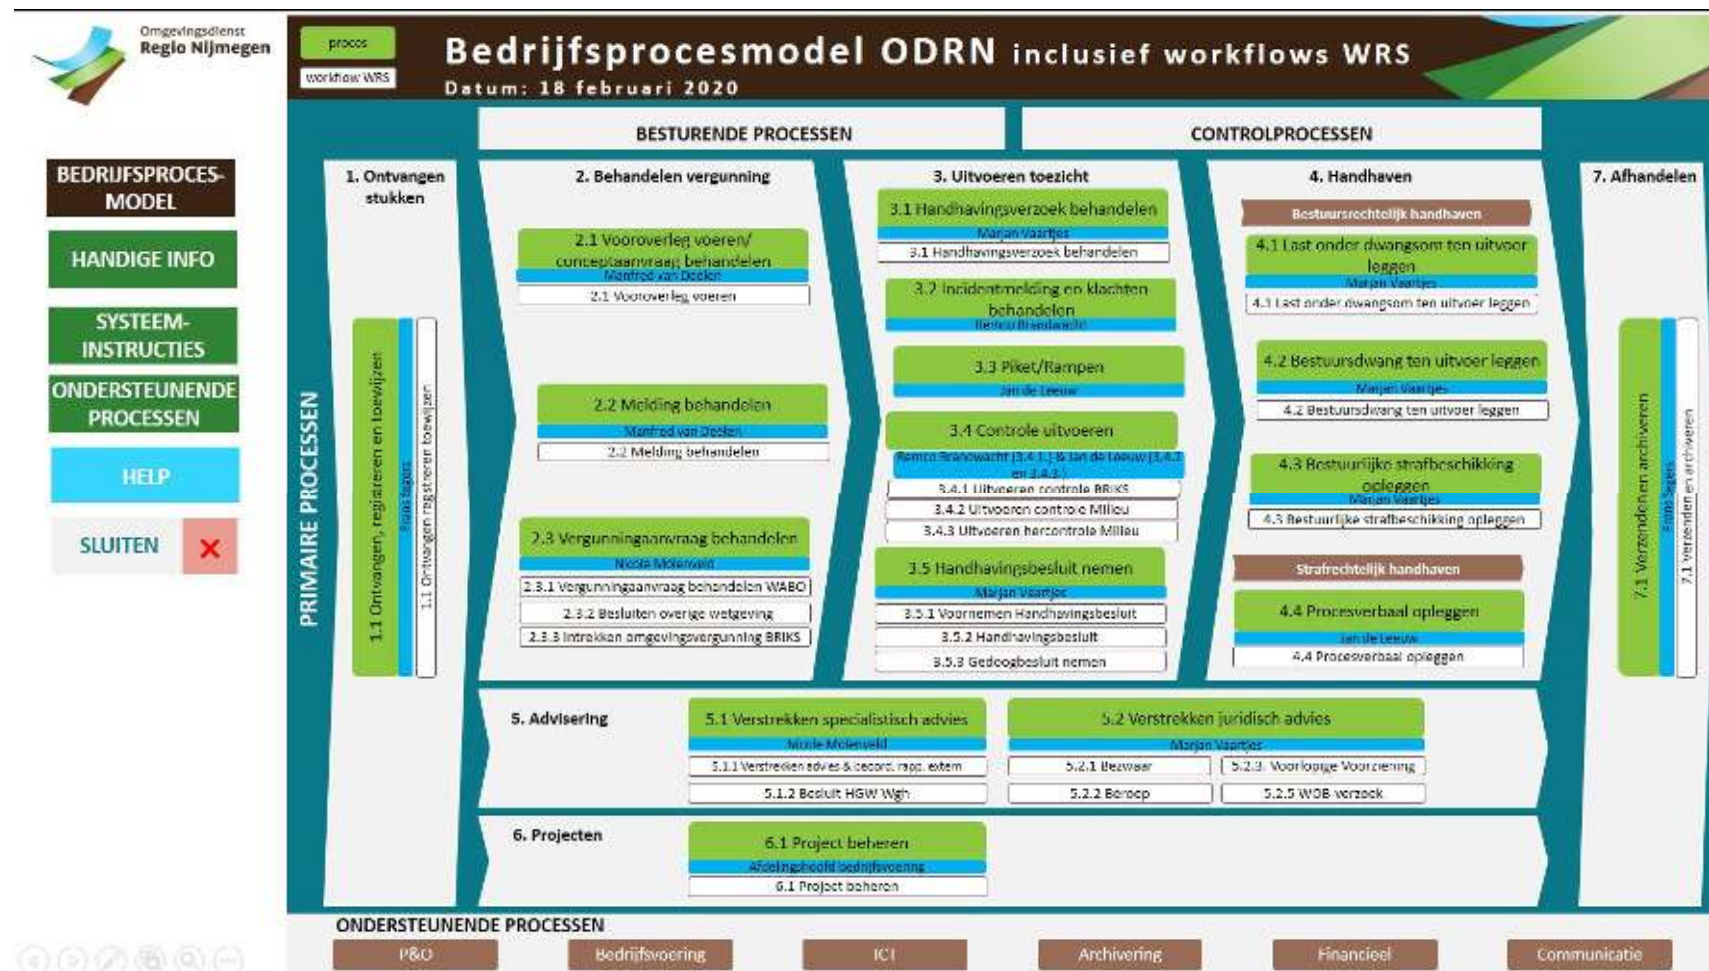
Omgevingsdienst Regio Nijmegen

proces
workflow WRS

Bedrijfsprocesmodel ODRN inclusief workflows WRS
Datum: 18 februari 2020

BEDRIJFSPROCESMODEL
HANDIGE INFO
SYSTEEM-INSTRUCTIES
ONDERSTEUNENDE PROCESSEN
HELP
SLUITEN

BESTURENDE PROCESSEN
CONTROLPROCESSEN

PRIMAIRE PROCESSEN

1. Ontvangen stukken
1.1 Ontvangen, registreren en toewijzen
Frank Segers
1.1 Ontvangen registreren toewijzen

2. Behandelen vergunning
2.1 Vooroverleg voeren/ conceptaanvraag behandelen
Manfred van Deelen
2.1 Vooroverleg voeren
2.2 Melding behandelen
Manfred van Deelen
2.2 Melding behandelen
2.3 Vergunningaanvraag behandelen
Nicole Molenveld
2.3.1 Vergunningaanvraag behandelen WABO
2.3.2 Besluiten overige wetgeving
2.3.3 Intrekken omgevingsvergunning BRIKS

3. Uitvoeren toezicht
3.1 Handhavingsverzoek behandelen
Marjan Vaartjes
3.1 Handhavingsverzoek behandelen
3.2 Incidentmelding en klachten behandelen
Remco Brandwacht
3.3 Piket/Rampen
Jan de Leeuw
3.4 Controle uitvoeren
Remco Brandwacht (3.4.1) & Jan de Leeuw (3.4.2 en 3.4.3)
3.4.1 Uitvoeren controle BRIKS
3.4.2 Uitvoeren controle Milieu
3.4.3 Uitvoeren hercontrole Milieu
3.5 Handhavingsbesluit nemen
Marjan Vaartjes
3.5.1 Voornemen Handhavingsbesluit
3.5.2 Handhavingsbesluit
3.5.3 Gedoogbesluit nemen

4. Handhaven
Bestuursrechtelijk handhaven
4.1 Last onder dwangsom ten uitvoer leggen
Marjan Vaartjes
4.1 Last onder dwangsom ten uitvoer leggen
4.2 Bestuursdwang ten uitvoer leggen
Marjan Vaartjes
4.2 Bestuursdwang ten uitvoer leggen
4.3 Bestuurlijke strafbeschikking opleggen
Marjan Vaartjes
4.3 Bestuurlijke strafbeschikking opleggen
Strafrechtelijk handhaven
4.4 Procesverbaal opleggen
Jan de Leeuw
4.4 Procesverbaal opleggen

7. Afhandelen
7.1 Verzenden en archiveren
Frank Segers
7.1 Verzenden en archiveren

5. Advisering
5.1 Verstrekken specialistisch advies
Nicole Molenveld
5.1.1 Verstrekken advies & coörd. rapp. extern
5.1.2 Besluit HGW Wgh
5.2 Verstrekken juridisch advies
Marjan Vaartjes
5.2.1 Bezwaar
5.2.3. Voorlopige Voorziening
5.2.2 Beroep
5.2.5 WOB verzoek

6. Projecten
6.1 Project beheren
Afdelingshoofd bedrijfsvoering
6.1 Project beheren

ONDERSTEUNENDE PROCESSEN
P&O
Bedrijfsvoering
ICT
Archivering
Financieel
Communicatie